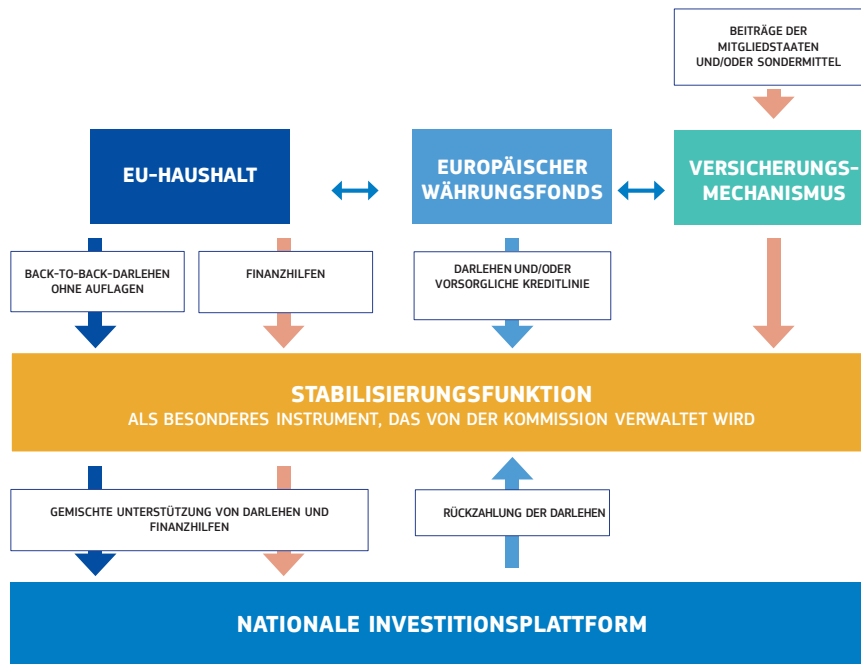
BEITRÄGE DER MITGLIEDSTAATEN UND/ODER SONDERMITTEL

EU-HAUSHALT

EUROPÄISCHER WÄHRUNGSFONDS

VERSICHERUNGS-MECHANISMUS

BACK-TO-BACK-DARLEHEN OHNE AUFLAGEN

FINANZHILFEN

DARLEHEN UND/ODER VORSORGLICHE KREDITLINIE

STABILISIERUNGSFUNKTION
ALS BESONDERES INSTRUMENT, DAS VON DER KOMMISSION VERWALTET WIRD

GEMISCHTE UNTERSTÜTZUNG VON DARLEHEN UND FINANZHILFEN

RÜCKZAHLUNG DER DARLEHEN

NATIONALE INVESTITIONSPLATTFORM